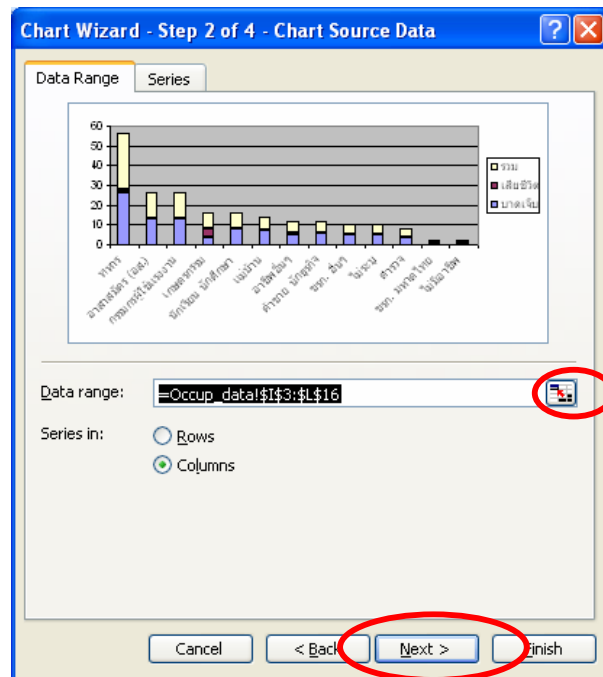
Chart Wizard - Step 2 of 4 - Chart Source Data

Data Range
Series

60
50
40
30
20
10
0

รวม
เสียชีวิต
บาดเจ็บ

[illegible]

Data range:
=Occup_data!$I$3:$L$16

Series in:
Rows
Columns

Cancel
< Back
Next >
Finish